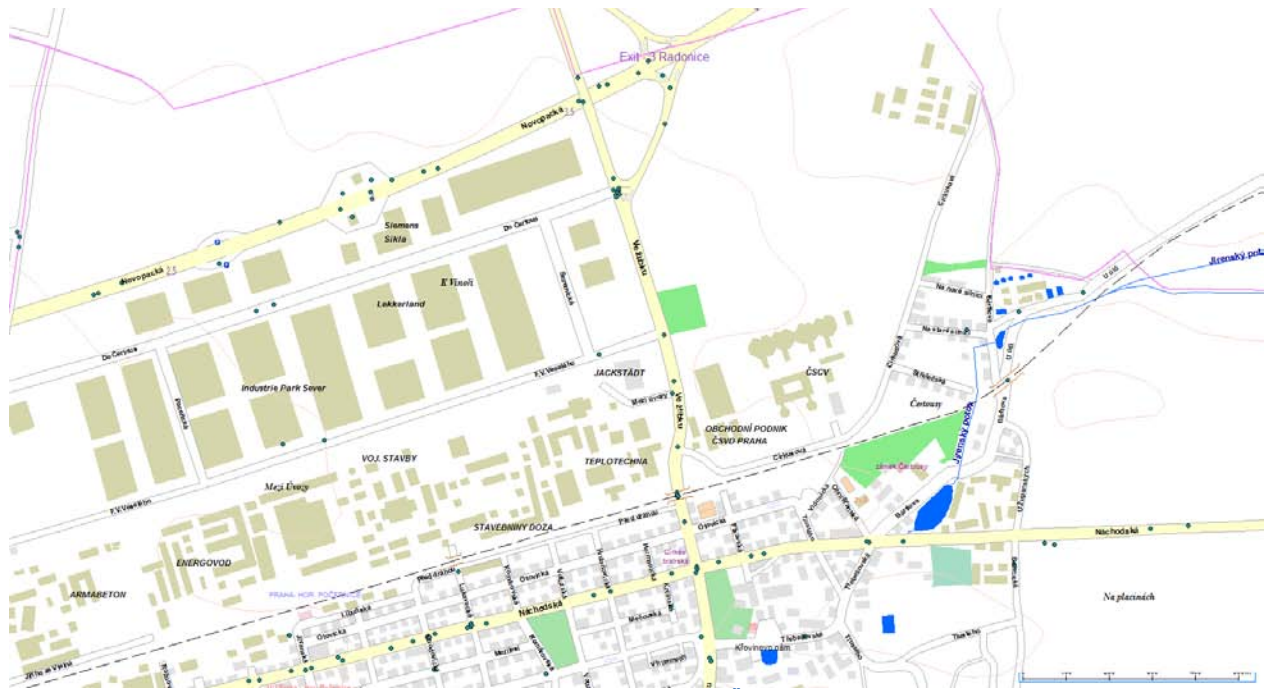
Exit 3 Radonice

Novopacká

Novopacká

Do Čertous

Siemens

Sikla

K Vinoři

Lekkerland

Sovenická

Ve žlíbku

Do Čertous

Industrie Park Sever

F.V.Veselého

JACKSTÄDT

ČSCV

Mezi úvozy

Ve žlíbku

OBCHODNÍ PODNIK

ČSVO PRAHA

VOJ. STAVBY

TEPLOTECHNA

Mezi Úvozy

F.V.Veselého

STAVEBNINY DOZA

ENERGOVOD

ARMABETON

PRAHA HOR. POČERNICE

Náchodská

Náchodská

Na placinách

Jirenský potok

Čertousy

Ve žlíbku

Jirenský potok

zámek Čertousy

Na horní silnici

U Dubu